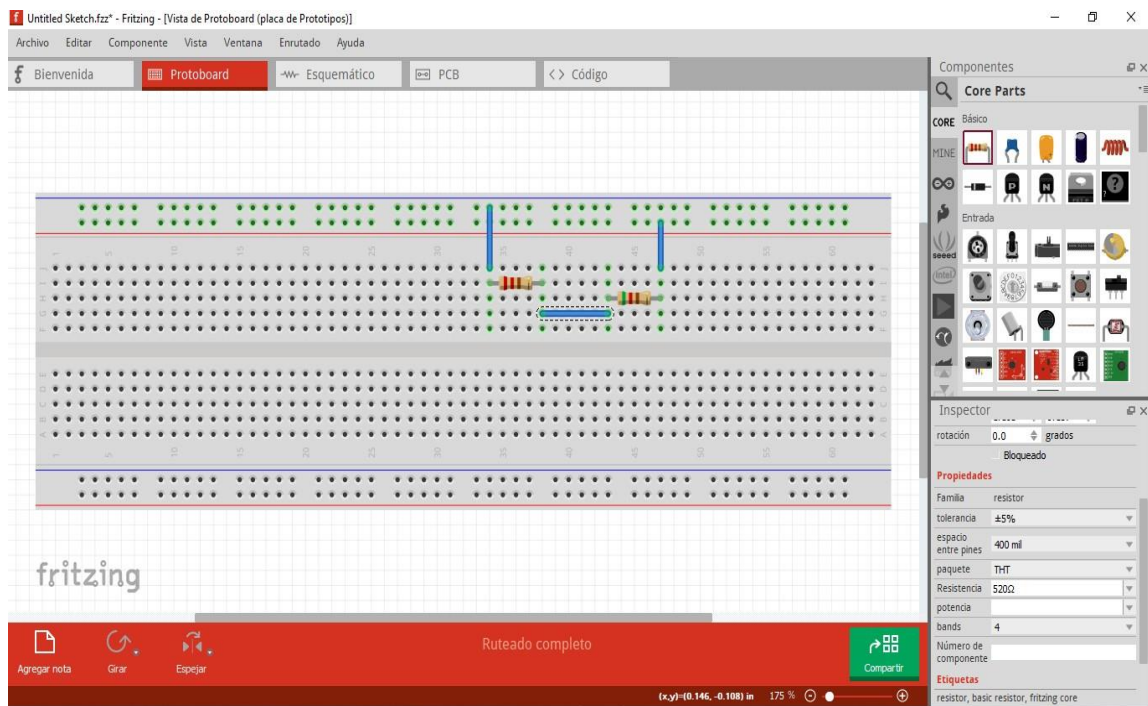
Untitled Sketch.fzz* - Fritzing - [Vista de Protoboard (placa de Prototipos)]

Archivo Editar Componente Vista Ventana Enrutado Ayuda

Bienvenida Protoboard Esquemático PCB Código

Componentes

Core Parts

CORE Básico

MINE

Entrada

seeed

intel

1 5 10 15 20 25 30 35 40 45 50 55 60

J I H G F

E D C B A

fritzing

Inspector

rotación 0.0 grados

Bloqueado

Propiedades

| | |
|---|---|
| Familia | resistor |
| tolerancia | ±5% |
| espacio entre pines | 400 mil |
| paquete | THT |
| Resistencia | 520Ω |
| potencia | |
| bands | 4 |
| Número de componente | |

Etiquetas

resistor, basic resistor, fritzing core

Agregar nota Girar Espejar

Ruteado completo

Compartir

(x,y)=(0.146, -0.108) in 175 %